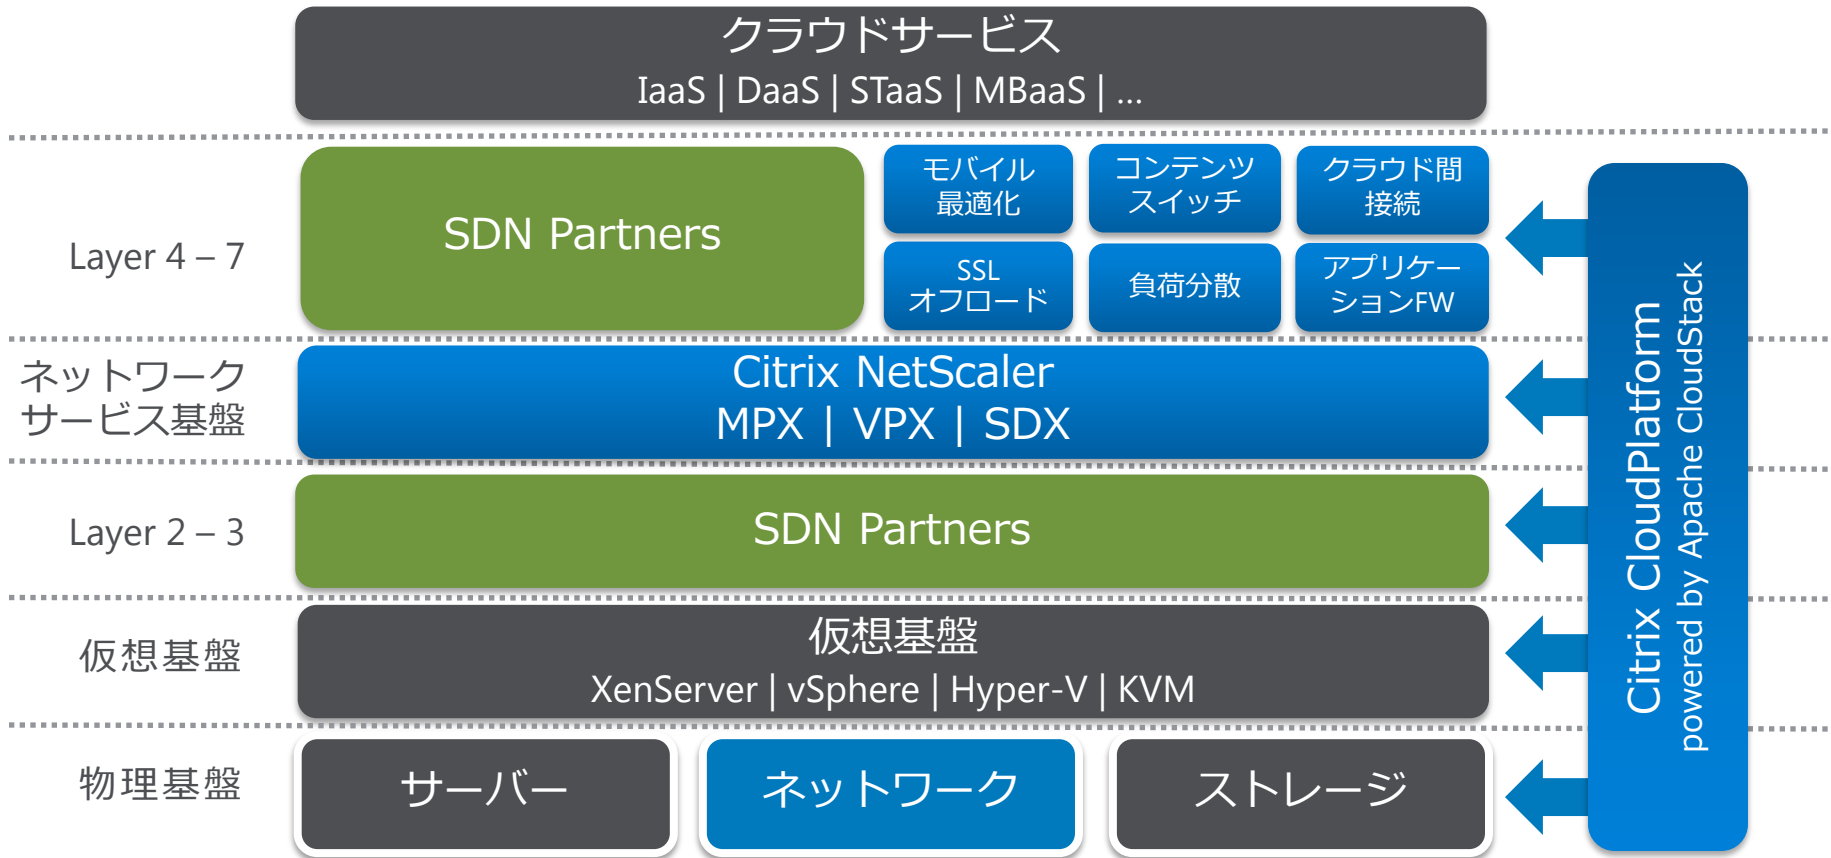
クラウドサービス
IaaS | DaaS | STaaS | MBaaS | …

Layer 4 – 7

SDN Partners

モバイル最適化

コンテンツスイッチ

クラウド間接続

SSL オフロード

負荷分散

アプリケーションFW

ネットワークサービス基盤

Citrix NetScaler
MPX | VPX | SDX

Layer 2 – 3

SDN Partners

仮想基盤

仮想基盤
XenServer | vSphere | Hyper-V | KVM

物理基盤

サーバー

ネットワーク

ストレージ

Citrix CloudPlatform
powered by Apache CloudStack